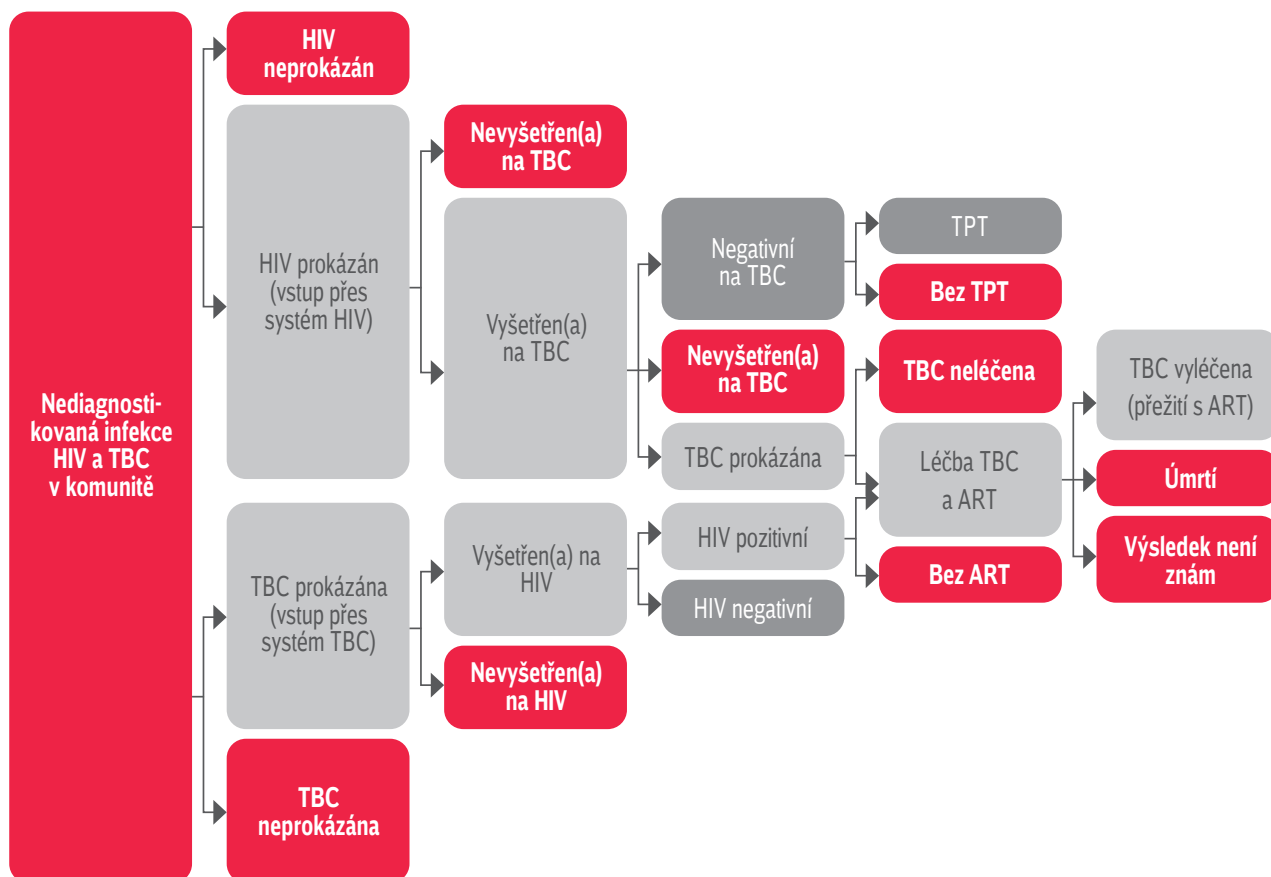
Nediagnostikovaná infekce HIV a TBC v komunitě

HIV neprokázán

HIV prokázán (vstup přes systém HIV)

Nevyšetřen(a) na TBC

Vyšetřen(a) na TBC

Negativní na TBC

TPT

Bez TPT

Nevyšetřen(a) na TBC

TBC prokázána

TBC neléčena

Léčba TBC a ART

Bez ART

TBC vyléčena (přežití s ART)

Úmrtí

Výsledek není znám

TBC prokázána (vstup přes systém TBC)

Vyšetřen(a) na HIV

HIV pozitivní

HIV negativní

Nevyšetřen(a) na HIV

TBC neprokázána